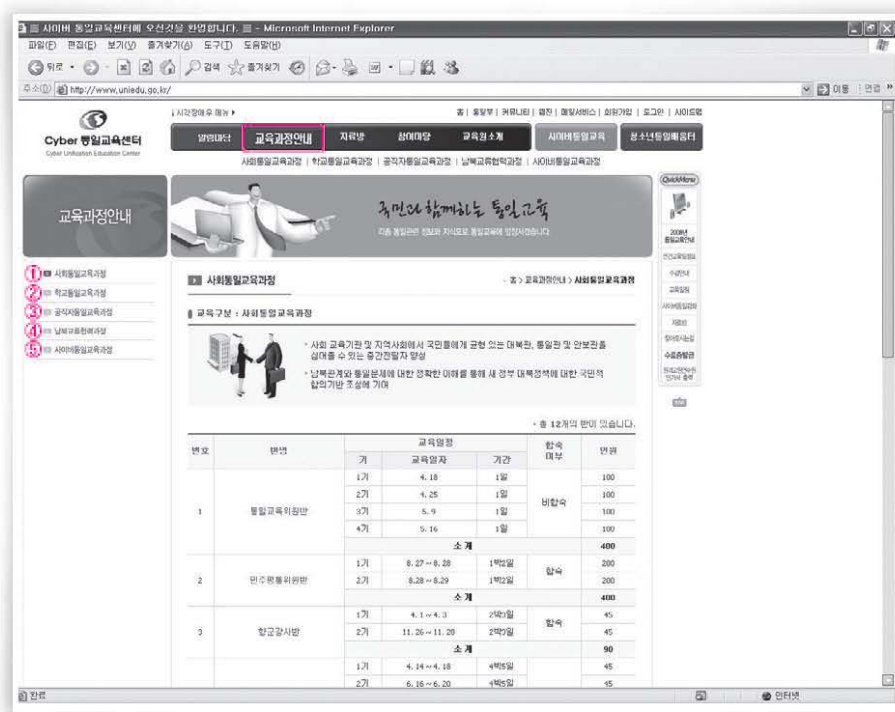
사이버 통일교육센터에 오신것을 환영합니다. - Microsoft Internet Explorer

파일(F) 편집(E) 보기(V) 즐겨찾기(A) 도구(T) 도움말(H)

뒤로 · 검색 즐겨찾기

주소(D) http://www.uniedu.go.kr/

이동 연결

시각장애우 메뉴

홈 | 통일부 | 커뮤니티 | 웹진 | 메일서비스 | 회원가입 | 로그인 | 사이트맵

Cyber 통일교육센터
Cyber Unification Education Center

알림마당 교육과정안내 자료방 참여마당 교육원소개 사이버통일교육 청소년통일놀이터

사회통일교육과정 | 학교통일교육과정 | 공직자통일교육과정 | 남북교류협력과정 | 사이버통일교육과정

교육과정안내

국민과 함께하는 통일교육

QuickMenu

2008년 통일교육안내

1 사회통일교육과정
2 학교통일교육과정
3 공직자통일교육과정
4 남북교류협력과정
5 사이버통일교육과정

사회통일교육과정

홈 > 교육과정안내 > 사회통일교육과정

교육구분 : 사회통일교육과정

· 사회 교육기관 및 지역사회에서 국민들에게 균형 있는 대북관, 통일관 및 안보관을 심어줄 수 있는 중간전달자 양성

· 남북관계와 통일문제에 대한 정확한 이해를 통해 새 정부 대북정책에 대한 국민적 합의기반 조성에 기여

· 총 12개의 반이 있습니다.

| 번호 | 반명 | 기 | 교육일자 | 기간 | 합숙여부 | 인원 |
|---|---|---|---|---|---|---|
| 1 | 통일교육위원반 | 1기 | 4. 18 | 1일 | 비합숙 | 100 |
| | | 2기 | 4. 25 | 1일 | | 100 |
| | | 3기 | 5. 9 | 1일 | | 100 |
| | | 4기 | 5. 16 | 1일 | | 100 |
| | | 소 계 | | | | 400 |
| 2 | 민주평통위원반 | 1기 | 8. 27 ~ 8. 28 | 1박2일 | 합숙 | 200 |
| | | 2기 | 8.28 ~ 8.29 | 1박2일 | | 200 |
| | | 소 계 | | | | 400 |
| 3 | 향군강사반 | 1기 | 4. 1 ~ 4. 3 | 2박3일 | 합숙 | 45 |
| | | 2기 | 11. 26 ~ 11. 28 | 2박3일 | | 45 |
| | | 소 계 | | | | 90 |
| | | 1기 | 4. 14 ~ 4. 18 | 4박5일 | | 45 |
| | | 2기 | 6. 16 ~ 6. 20 | 4박5일 | | 45 |

완료 인터넷